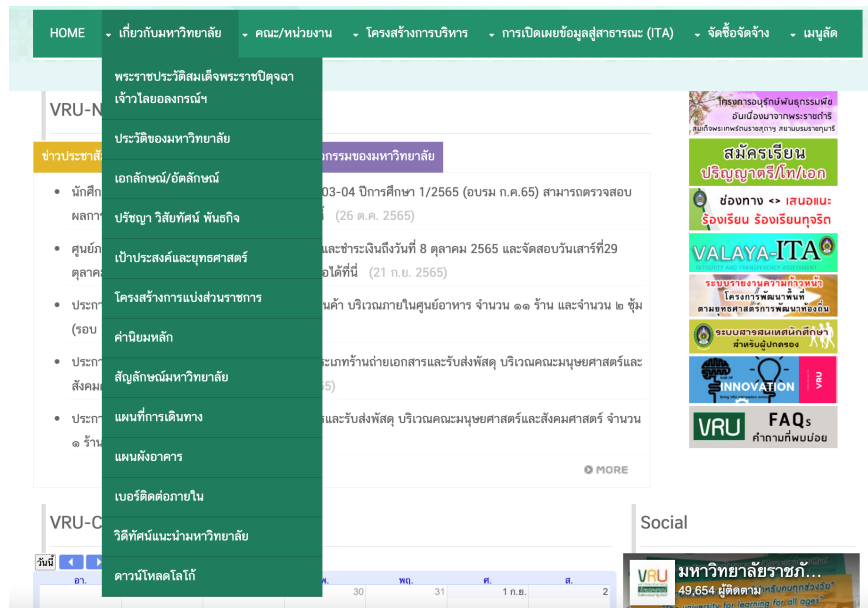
HOME
เกี่ยวกับมหาวิทยาลัย
คณะ/หน่วยงาน
โครงสร้างการบริหาร
การเปิดเผยข้อมูลสู่สาธารณะ (ITA)
จัดซื้อจัดจ้าง
เมนูลัด

พระราชประวัติสมเด็จพระราชปิตุจฉา เจ้าวไลยอลงกรณ์ฯ
ประวัติของมหาวิทยาลัย
เอกลักษณ์/อัตลักษณ์
ปรัชญา วิสัยทัศน์ พันธกิจ
เป้าประสงค์และยุทธศาสตร์
โครงสร้างการแบ่งส่วนราชการ
ค่านิยมหลัก
สัญลักษณ์มหาวิทยาลัย
แผนที่การเดินทาง
แผนผังอาคาร
เบอร์ติดต่อภายใน
วิดีทัศน์แนะนำมหาวิทยาลัย
ดาวน์โหลดโลโก้

VRU-N
ข่าวประชาสั
กรรมของมหาวิทยาลัย

นักศึก 03-04 ปีการศึกษา 1/2565 (อบรม ก.ค.65) สามารถตรวจสอบ ผลกา ี่ (26 ต.ค. 2565)
ศูนย์ก และชำระเงินถึงวันที่ 8 ตุลาคม 2565 และจัดสอบวันเสาร์ที่29 ตุลาค อได้ที่นี่ (21 ก.ย. 2565)
ประกา นค้า บริเวณภายในศูนย์อาหาร จำนวน ๑๑ ร้าน และจำนวน ๒ ซุ้ม (รอบ
ประกา ระเภทร้านถ่ายเอกสารและรับส่งพัสดุ บริเวณคณะมนุษยศาสตร์และ สังคม 5)
ประกา รและรับส่งพัสดุ บริเวณคณะมนุษยศาสตร์และสังคมศาสตร์ จำนวน ๑ ร้าน
MORE

VRU-C
วันนี้
อา.
พ.
พฤ.
ศ.
ส.
30
31
1 ก.ย.
2

โครงการอนุรักษ์พันธุกรรมพืช อันเนื่องมาจากพระราชดำริ
สมัครเรียน ปริญญาตรี/โท/เอก
ช่องทาง <> เสนอแนะ ร้องเรียน ร้องเรียนทุจริต
VALAYA-ITA
ระบบรายงานความก้าวหน้า โครงการพัฒนาพื้นที่ ตามยุทธศาสตร์การพัฒนาท้องถิ่น
ระบบสารสนเทศนักศึกษา สำหรับผู้ปกครอง
INNOVATION
VRU FAQs คำถามที่พบบ่อย

Social
มหาวิทยาลัยราชภั...
49,654 ผู้ติดตาม
VRU